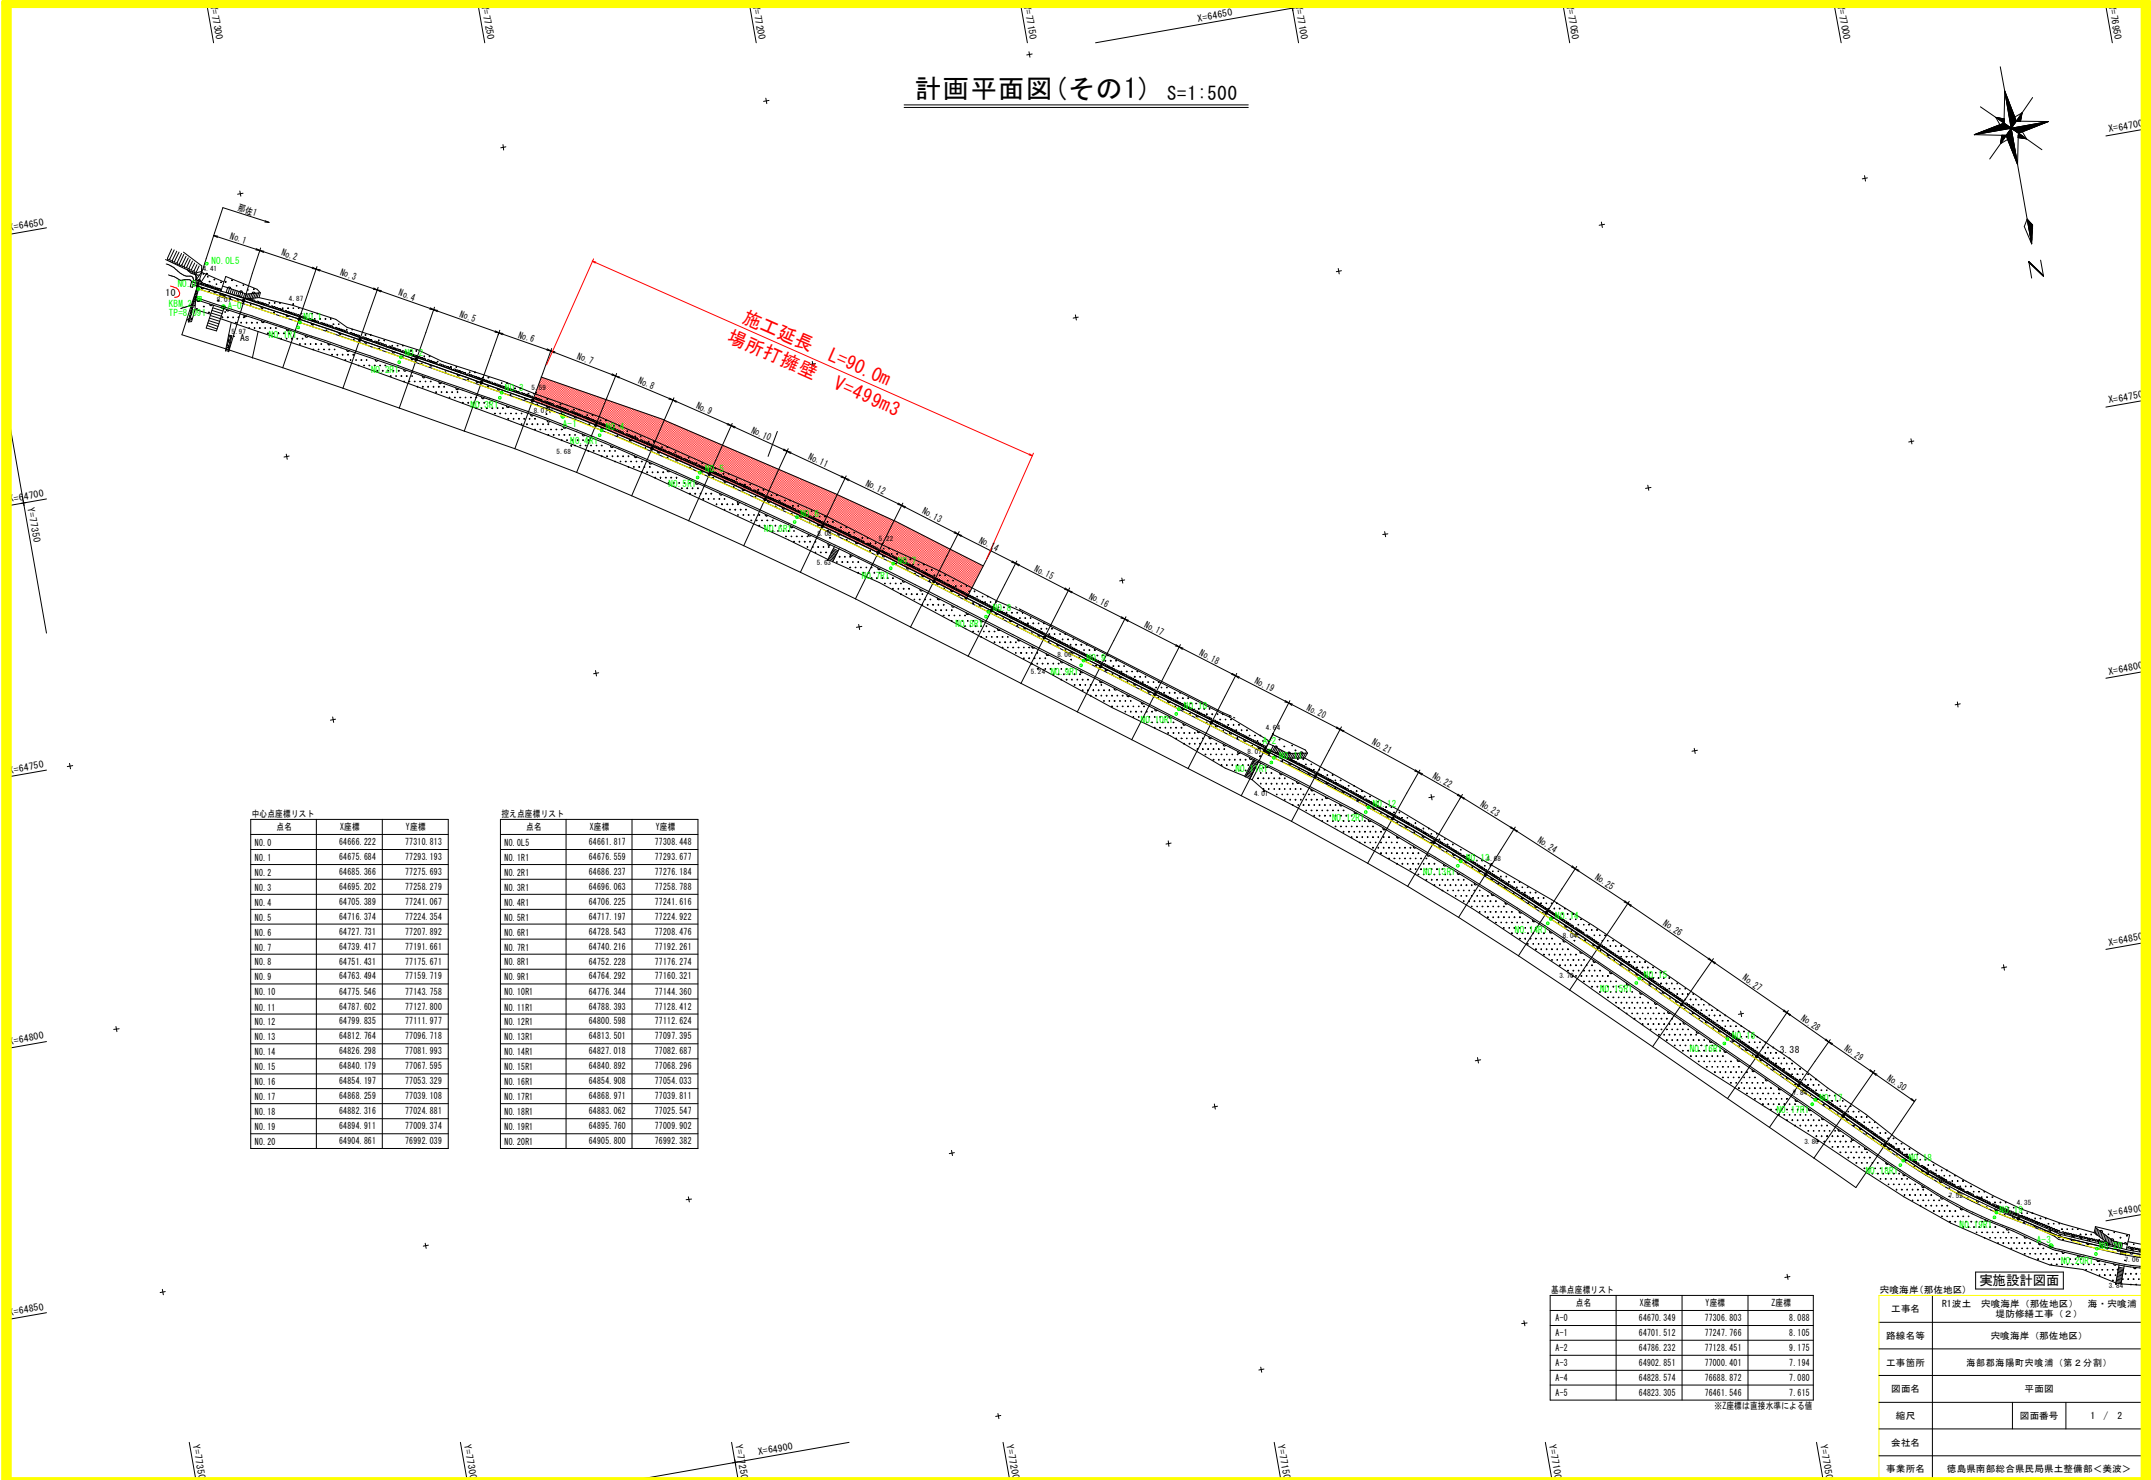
計画平面図(その1) S=1:500

Y=77300 Y=77250 Y=77200 Y=77150 X=64650 Y=77100 Y=77050 Y=77000 Y=76950

X=64700 X=64750 X=64800 X=64850 X=64900

X=64650 X=64700 Y=77350 X=64750 X=64800 X=64850

N

那佐1

No.1 No.2 No.3 No.4 No.5 No.6 No.7 No.8 No.9 No.10 No.11 No.12 No.13 No.14 No.15 No.16 No.17 No.18 No.19 No.20 No.21 No.22 No.23 No.24 No.25 No.26 No.27 No.28 No.29 No.30

施工延長 L=90.0m
場所打擁壁 V=499m3

中心点座標リスト

| 点名 | X座標 | Y座標 |
|---|---|---|
| NO.0 | 64666.222 | 77310.813 |
| NO.1 | 64675.684 | 77293.193 |
| NO.2 | 64685.366 | 77275.693 |
| NO.3 | 64695.202 | 77258.279 |
| NO.4 | 64705.389 | 77241.067 |
| NO.5 | 64716.374 | 77224.354 |
| NO.6 | 64727.731 | 77207.892 |
| NO.7 | 64739.417 | 77191.661 |
| NO.8 | 64751.431 | 77175.671 |
| NO.9 | 64763.494 | 77159.719 |
| NO.10 | 64775.546 | 77143.758 |
| NO.11 | 64787.602 | 77127.800 |
| NO.12 | 64799.835 | 77111.977 |
| NO.13 | 64812.764 | 77096.718 |
| NO.14 | 64826.298 | 77081.993 |
| NO.15 | 64840.179 | 77067.595 |
| NO.16 | 64854.197 | 77053.329 |
| NO.17 | 64868.259 | 77039.108 |
| NO.18 | 64882.316 | 77024.881 |
| NO.19 | 64894.911 | 77009.374 |
| NO.20 | 64904.861 | 76992.039 |

控え点座標リスト

| 点名 | X座標 | Y座標 |
|---|---|---|
| NO.0L5 | 64661.817 | 77308.448 |
| NO.1R1 | 64676.559 | 77293.677 |
| NO.2R1 | 64686.237 | 77276.184 |
| NO.3R1 | 64696.063 | 77258.788 |
| NO.4R1 | 64706.225 | 77241.616 |
| NO.5R1 | 64717.197 | 77224.922 |
| NO.6R1 | 64728.543 | 77208.476 |
| NO.7R1 | 64740.216 | 77192.261 |
| NO.8R1 | 64752.228 | 77176.274 |
| NO.9R1 | 64764.292 | 77160.321 |
| NO.10R1 | 64776.344 | 77144.360 |
| NO.11R1 | 64788.393 | 77128.412 |
| NO.12R1 | 64800.598 | 77112.624 |
| NO.13R1 | 64813.501 | 77097.395 |
| NO.14R1 | 64827.018 | 77082.687 |
| NO.15R1 | 64840.892 | 77068.296 |
| NO.16R1 | 64854.908 | 77054.033 |
| NO.17R1 | 64868.971 | 77039.811 |
| NO.18R1 | 64883.062 | 77025.547 |
| NO.19R1 | 64895.760 | 77009.902 |
| NO.20R1 | 64905.800 | 76992.382 |

基準点座標リスト

| 点名 | X座標 | Y座標 | Z座標 |
|---|---|---|---|
| A-0 | 64670.349 | 77306.803 | 8.088 |
| A-1 | 64701.512 | 77247.766 | 8.105 |
| A-2 | 64786.232 | 77128.451 | 9.175 |
| A-3 | 64902.851 | 77000.401 | 7.194 |
| A-4 | 64828.574 | 76688.872 | 7.080 |
| A-5 | 64823.305 | 76461.546 | 7.615 |

※Z座標は直接水準による値

宍喰海岸(那佐地区) 実施設計図面

| 工事名 | R1波土 宍喰海岸(那佐地区) 海・宍喰浦 堤防修繕工事(2) |
|---|---|
| 路線名等 | 宍喰海岸(那佐地区) |
| 工事箇所 | 海部郡海陽町宍喰浦(第2分割) |
| 図面名 | 平面図 |
| 縮尺 | 図面番号 1 / 2 |
| 会社名 | |
| 事業所名 | 徳島県南部総合県民局県土整備部<美波> |

Y=77350 Y=77300 Y=77250 X=64900 Y=77200 Y=77150 Y=77100 Y=77050